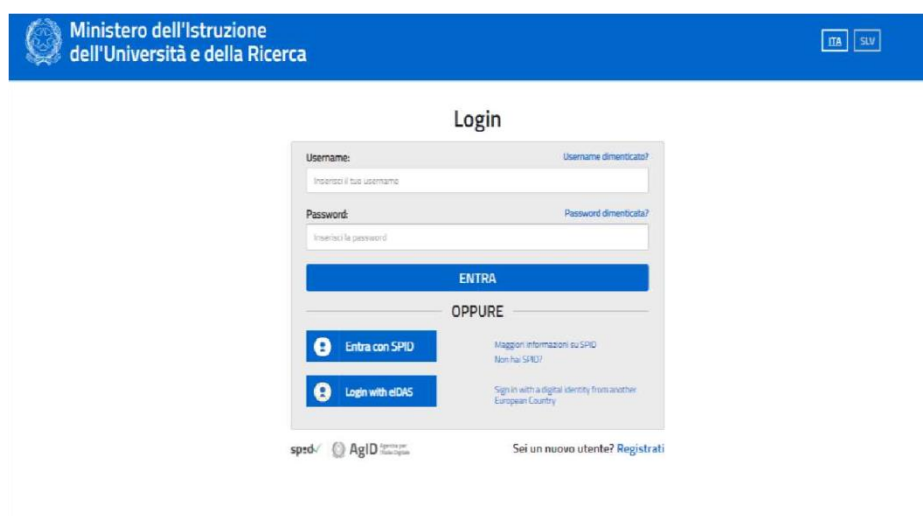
Ministero dell'Istruzione
dell'Università e della Ricerca

ITA SLV

Login

Username:
Username dimenticato?
Inserisci il tuo username

Password:
Password dimenticata?
Inserisci la password

ENTRA

OPPURE

Entra con SPID

Maggiori informazioni su SPID
Non hai SPID?

Login with eIDAS

Sign in with a digital identity from another European Country

spid AgID Agenzia per l'Italia Digitale

Sei un nuovo utente? Registrati